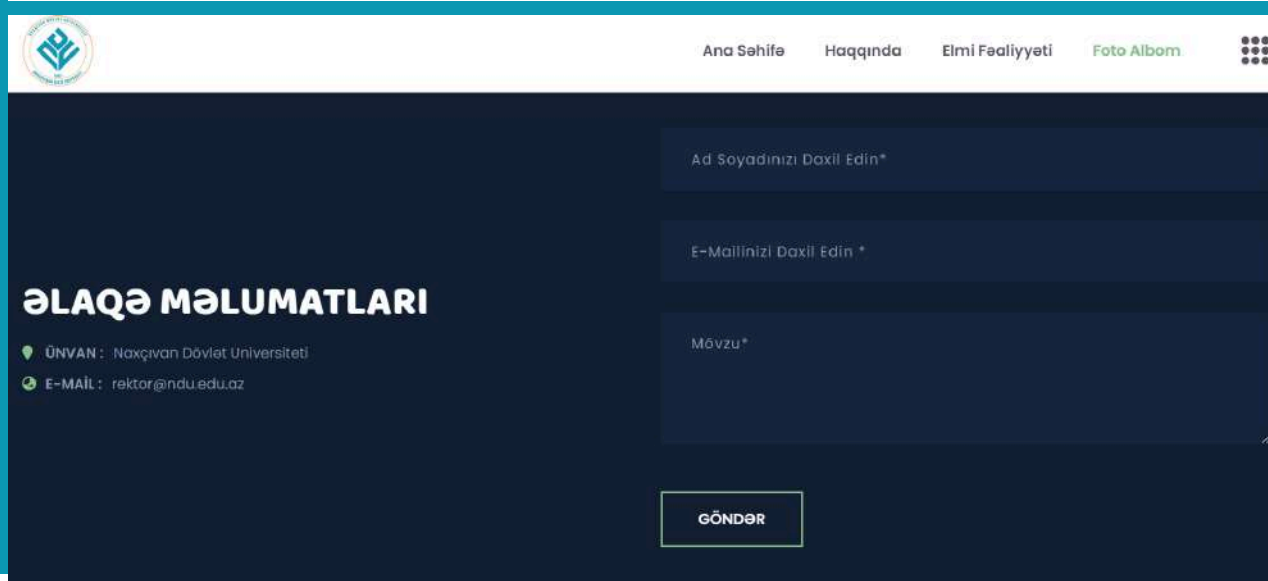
Ana Səhifə Haqqında Elmi Fəaliyyəti Foto Albom

Ad Soyadınızı Daxil Edin*

E-Mailinizi Daxil Edin *

ƏLAQƏ MƏLUMATLARI

ÜNVAN : Naxçıvan Dövlət Universiteti

E-MAİL : rektor@ndu.edu.az

Mövzu*

GÖNDƏR